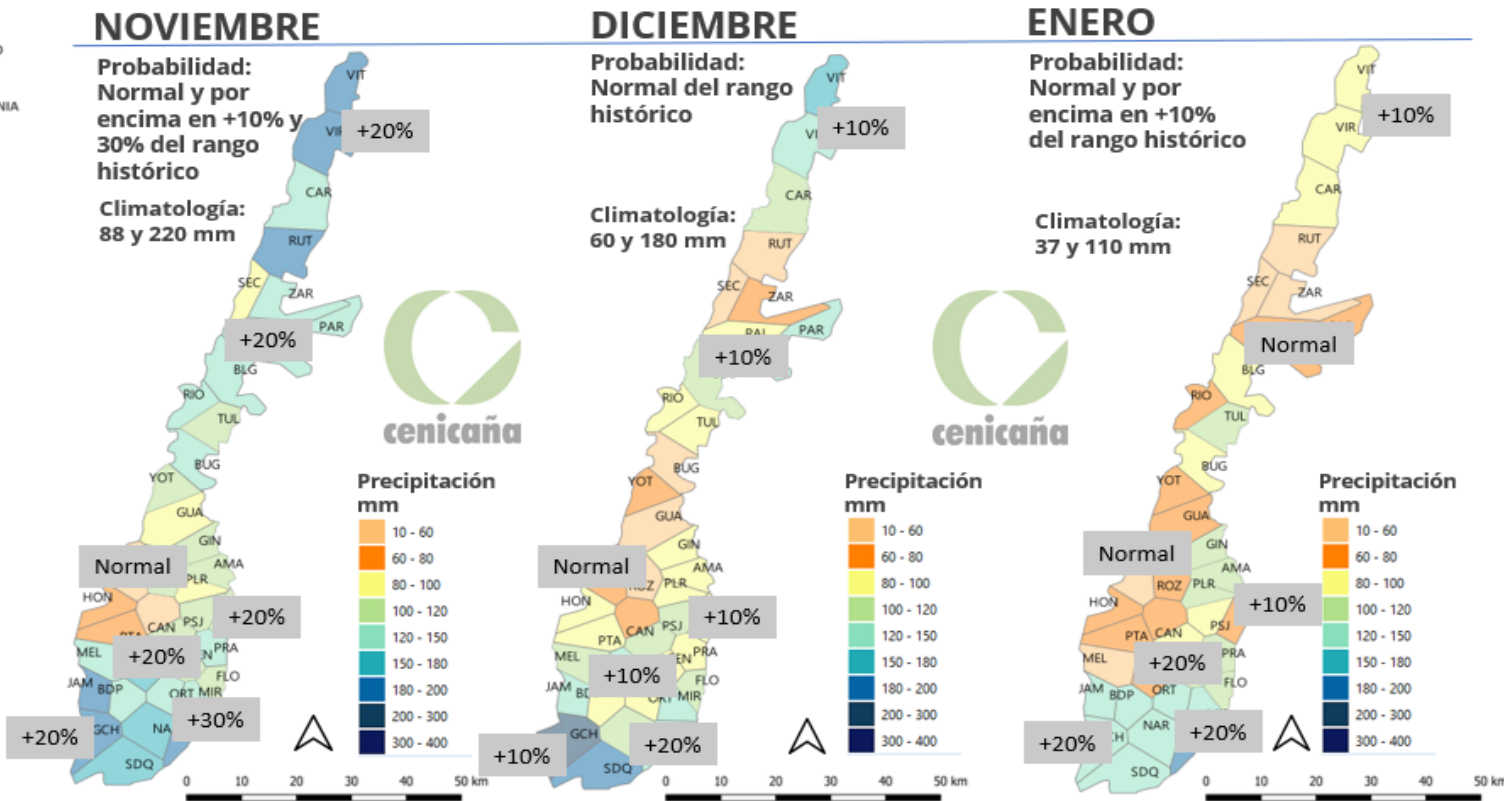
NOVIEMBRE

Probabilidad: Normal y por encima en +10% y 30% del rango histórico

Climatología: 88 y 220 mm

VIT
VIR
+20%
CAR
RUT
SEC
ZAR
PAR
+20%
BLG
RIO
TUL
BUG
YOT
GUA
GIN
AMA
Normal
PLR
HON
CAN
PSJ
+20%
PTA
MEL
+20%
PRA
FLO
JAM
BDP
ORT
MIR
+30%
+20%
GCH
NA
SDQ

cenicaña

Precipitación mm
10 - 60
60 - 80
80 - 100
100 - 120
120 - 150
150 - 180
180 - 200
200 - 300
300 - 400

0 10 20 30 40 50 km

DICIEMBRE

Probabilidad: Normal del rango histórico

Climatología: 60 y 180 mm

VIT
VIR
+10%
CAR
RUT
SEC
ZAR
PAL
PAR
+10%
RIO
TUL
BUG
YOT
GUA
GIN
AMA
Normal
ROZ
PLR
HON
CAN
PSJ
+10%
PTA
MEL
EN
PRA
+10%
FLO
JAM
BD
ORT
MIR
GCH
+20%
+10%
SDQ

cenicaña

Precipitación mm
10 - 60
60 - 80
80 - 100
100 - 120
120 - 150
150 - 180
180 - 200
200 - 300
300 - 400

0 10 20 30 40 50 km

ENERO

Probabilidad: Normal y por encima en +10% del rango histórico

Climatología: 37 y 110 mm

VIT
VIR
+10%
CAR
RUT
SEC
ZAR
Normal
BLG
RIO
TUL
BUG
YOT
GUA
GIN
AMA
Normal
ROZ
PLR
HON
+10%
PTA
CAN
PSJ
MEL
+20%
PRA
FLO
JAM
BDP
ORT
NAR
+20%
+20%
CH
SDQ

cenicaña

Precipitación mm
10 - 60
60 - 80
80 - 100
100 - 120
120 - 150
150 - 180
180 - 200
200 - 300
300 - 400

0 10 20 30 40 50 km